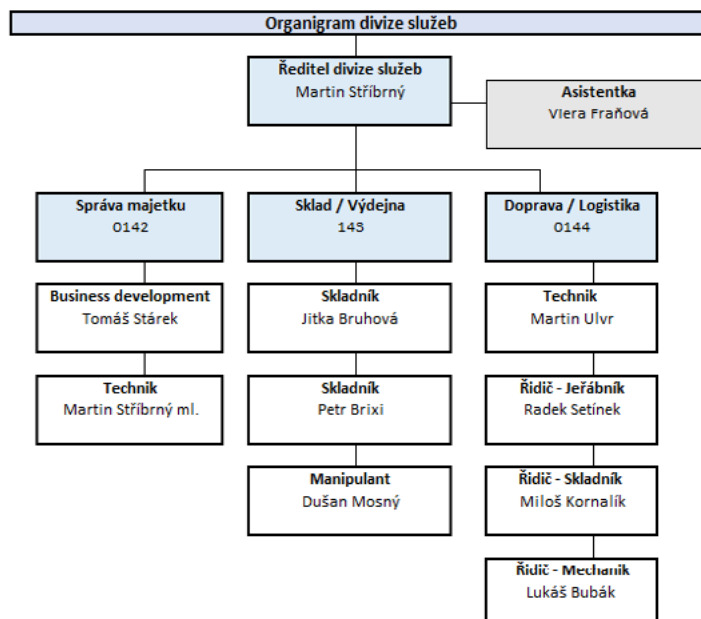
Organigram divize služeb

Ředitel divize služeb
Martin Stříbrný

Asistentka
Vlera Fraňová

Správa majetku
0142

Sklad / Výdejna
143

Doprava / Logistika
0144

Business development
Tomáš Stárek

Technik
Martin Stříbrný ml.

Skladník
Jitka Bruhová

Skladník
Petr Brixi

Manipulant
Dušan Mosný

Technik
Martin Ulvr

Řidič - Jeřábník
Radek Setínek

Řidič - Skladník
Miloš Kornalík

Řidič - Mechanik
Lukáš Bubák